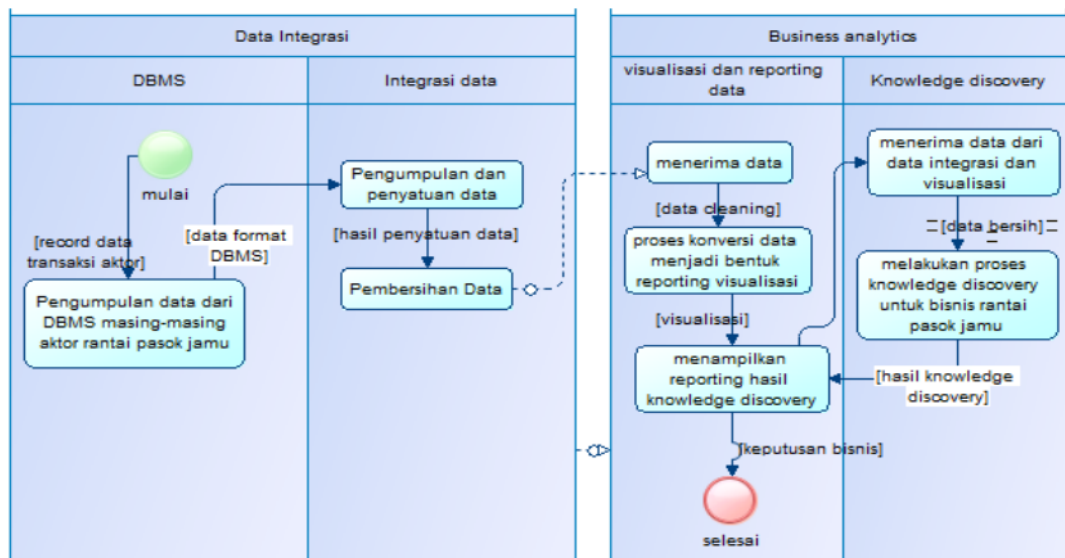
Data Integrasi

DBMS

Integrasi data

mulai

[record data transaksi aktor]

[data format DBMS]

Pengumpulan data dari DBMS masing-masing aktor rantai pasok jamu

Pengumpulan dan penyatuan data

[hasil penyatuan data]

Pembersihan Data

Business analytics

visualisasi dan reporting data

Knowledge discovery

menerima data

[data cleaning]

proses konversi data menjadi bentuk reporting visualisasi

[visualisasi]

menampilkan reporting hasil knowledge discovery

[keputusan bisnis]

selesai

menerima data dari data integrasi dan visualisasi

[data bersih]

melakukan proses knowledge discovery untuk bisnis rantai pasok jamu

[hasil knowledge discovery]